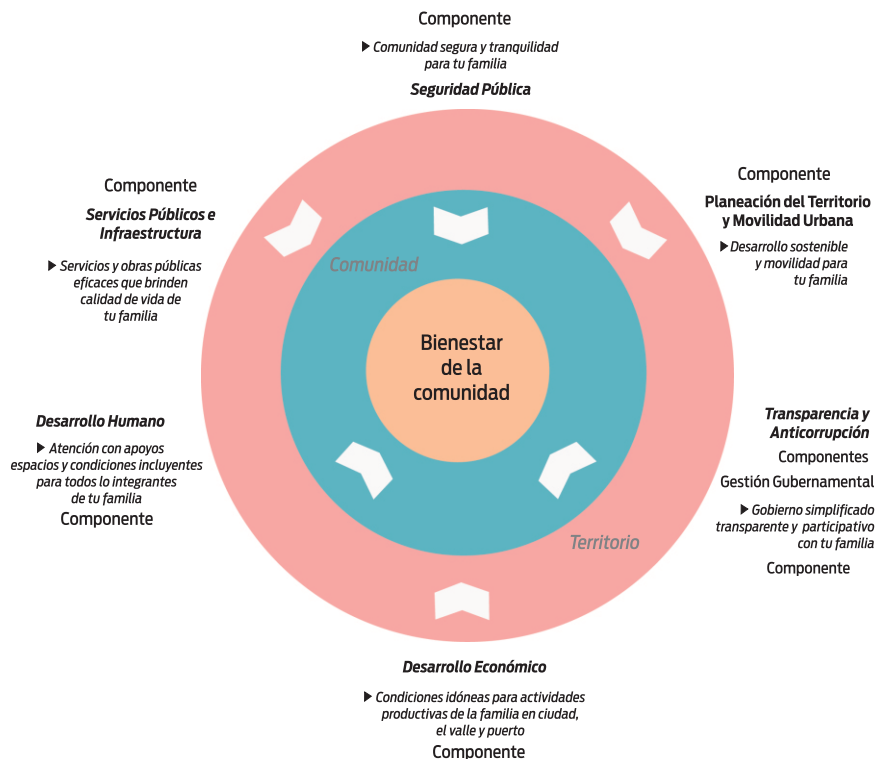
Componente

▶ Comunidad segura y tranquilidad para tu familia

Seguridad Pública

Componente

Servicios Públicos e Infraestructura

▶ Servicios y obras públicas eficaces que brinden calidad de vida de tu familia

Componente

Planeación del Territorio y Movilidad Urbana

▶ Desarrollo sostenible y movilidad para tu familia

Comunidad

Bienestar de la comunidad

Territorio

Desarrollo Humano

▶ Atención con apoyos espacios y condiciones incluyentes para todos lo integrantes de tu familia

Componente

Transparencia y Anticorrupción

Componentes

Gestión Gubernamental

▶ Gobierno simplificado transparente y participativo con tu familia

Componente

Desarrollo Económico

▶ Condiciones idóneas para actividades productivas de la familia en ciudad, el valle y puerto

Componente